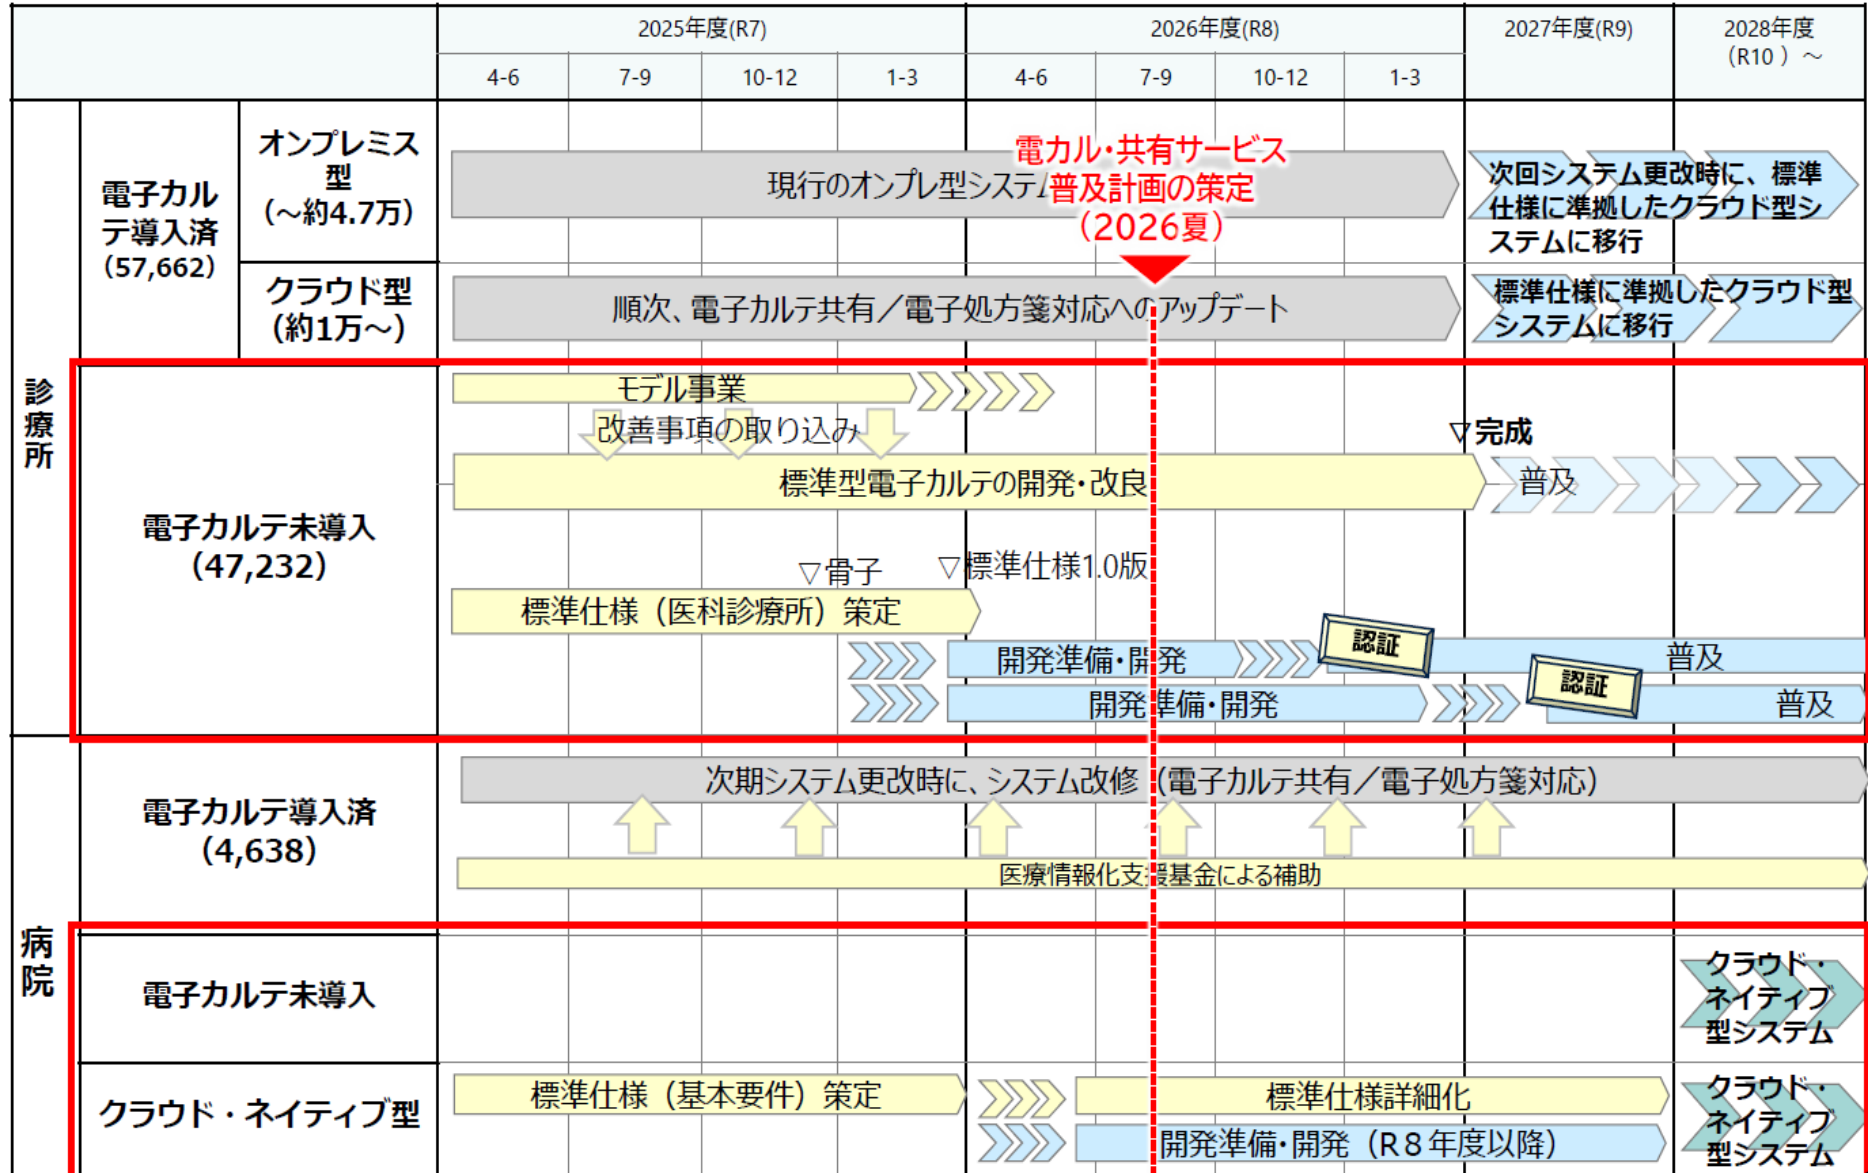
| | | | 2025年度(R7) | | | | 2026年度(R8) | | | | 2027年度(R9) | 2028年度 (R10）～ |
|---|---|---|---|---|---|---|---|---|---|---|---|---|
| | | | 4-6 | 7-9 | 10-12 | 1-3 | 4-6 | 7-9 | 10-12 | 1-3 | | |
| 診療所 | 電子カルテ導入済 (57,662) | オンプレミス型 (～約4.7万) | 現行のオンプレ型システム | | | | | | | | 次回システム更改時に、標準仕様に準拠したクラウド型システムに移行 | |
| | | クラウド型 (約1万～) | 順次、電子カルテ共有／電子処方箋対応へのアップデート | | | | | | | | 標準仕様に準拠したクラウド型システムに移行 | |
| | 電子カルテ未導入 (47,232) | | モデル事業 改善事項の取り込み 標準型電子カルテの開発・改良 ▽完成 普及 ▽骨子 ▽標準仕様1.0版 標準仕様（医科診療所）策定 開発準備・開発 認証 普及 開発準備・開発 認証 普及 | | | | | | | | | |
| 病院 | 電子カルテ導入済 (4,638) | | 次期システム更改時に、システム改修（電子カルテ共有／電子処方箋対応） 医療情報化支援基金による補助 | | | | | | | | | |
| | 電子カルテ未導入 | | | | | | | | | | | クラウド・ネイティブ型システム |
| | クラウド・ネイティブ型 | | 標準仕様（基本要件）策定 標準仕様詳細化 開発準備・開発（R８年度以降） | | | | | | | | | クラウド・ネイティブ型システム |

電カル・共有サービス普及計画の策定（2026夏）